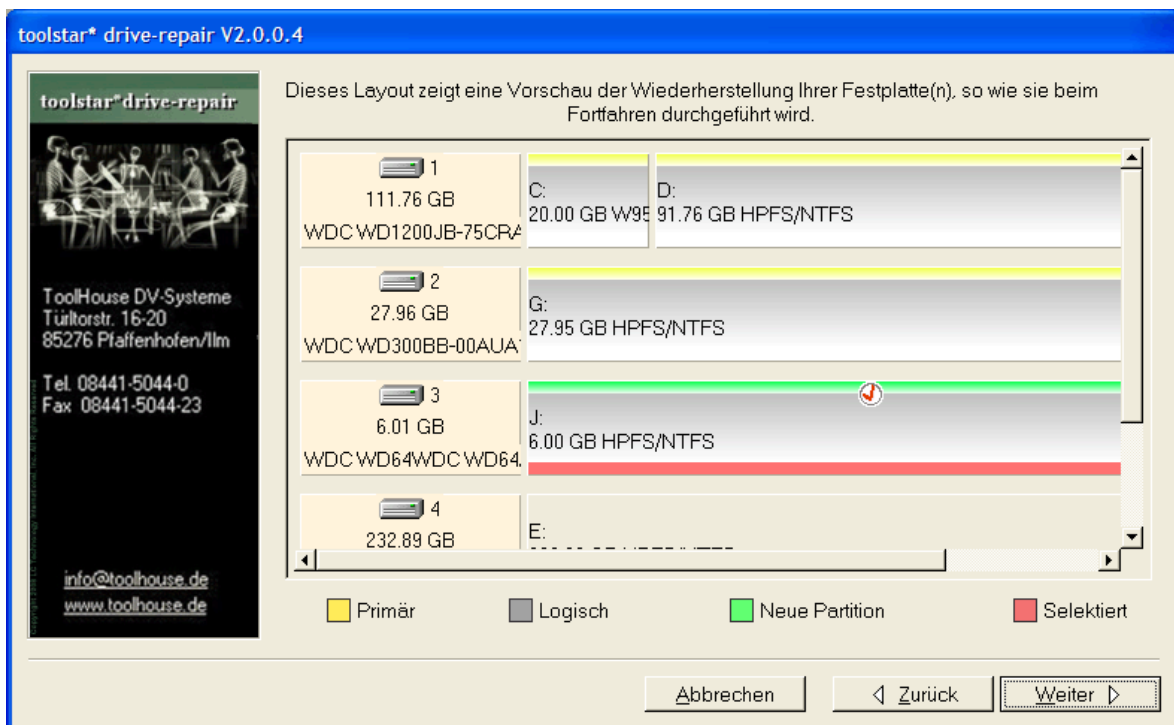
toolstar* drive-repair V2.0.0.4

toolstar*drive-repair

ToolHouse DV-Systeme
Türltorstr. 16-20
85276 Pfaffenhofen/Ilm

Tel. 08441-5044-0
Fax 08441-5044-23

info@toolhouse.de
www.toolhouse.de

Dieses Layout zeigt eine Vorschau der Wiederherstellung Ihrer Festplatte(n), so wie sie beim Fortfahren durchgeführt wird.

1
111.76 GB
WDC WD1200JB-75CRA

C:
20.00 GB W95

D:
91.76 GB HPFS/NTFS

2
27.96 GB
WDC WD300BB-00AUA

G:
27.95 GB HPFS/NTFS

3
6.01 GB
WDC WD64WDC WD64

J:
6.00 GB HPFS/NTFS

4
232.89 GB

E:
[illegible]

Primär

Logisch

Neue Partition

Selektiert

Abbrechen

◁ Zurück

Weiter ▷